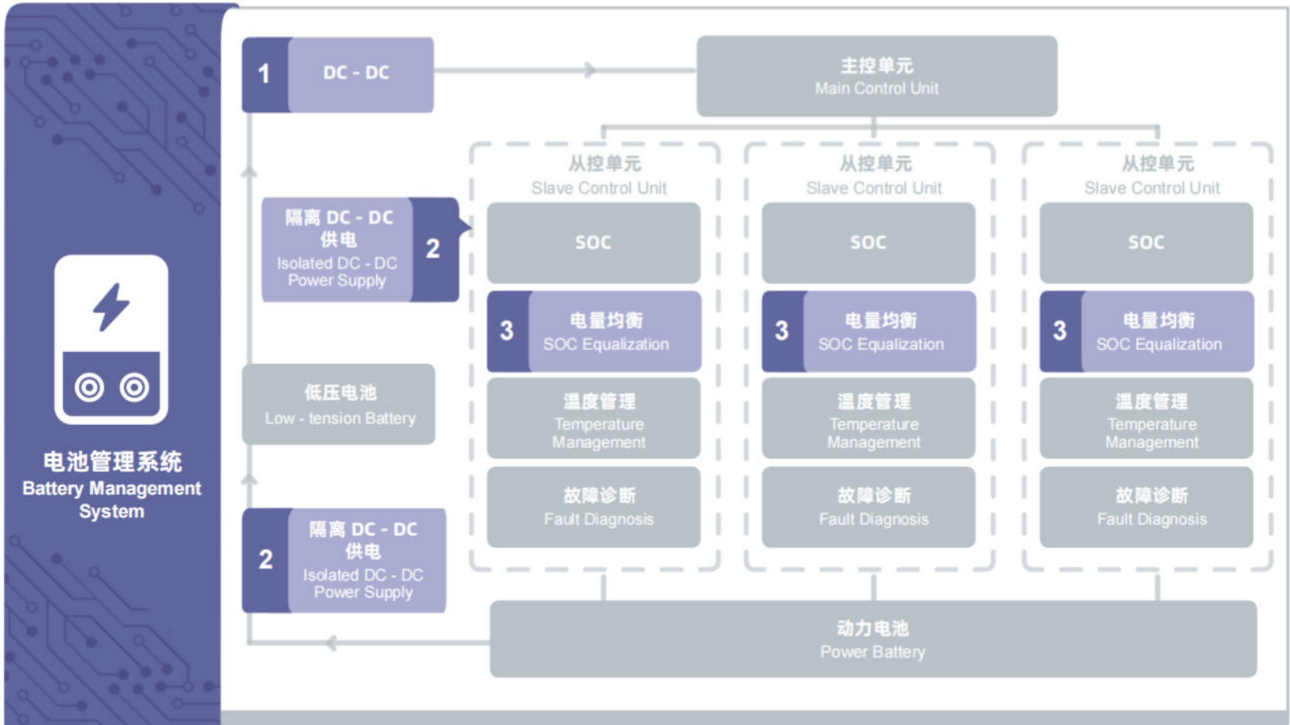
电池管理系统
Battery Management System

1 DC - DC

主控单元
Main Control Unit

隔离 DC - DC 供电
Isolated DC - DC Power Supply
2

低压电池
Low - tension Battery

2
隔离 DC - DC 供电
Isolated DC - DC Power Supply

从控单元
Slave Control Unit
SOC
3 电量均衡
SOC Equalization
温度管理
Temperature Management
故障诊断
Fault Diagnosis

从控单元
Slave Control Unit
SOC
3 电量均衡
SOC Equalization
温度管理
Temperature Management
故障诊断
Fault Diagnosis

从控单元
Slave Control Unit
SOC
3 电量均衡
SOC Equalization
温度管理
Temperature Management
故障诊断
Fault Diagnosis

动力电池
Power Battery